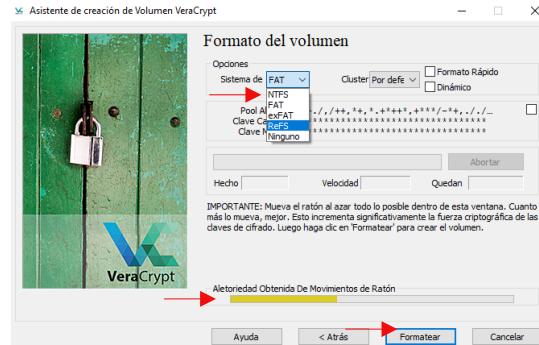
Asistente de creación de Volumen VeraCrypt

Formato del volumen

Opciones

Sistema de FAT

Cluster Por defe

Formato Rápido

Dinámico

NTFS
FAT
exFAT
ReFS
Ninguno

Pool Al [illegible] -./,/++.*,*.+*++*,+***/-*+,./,/..

Clave Ca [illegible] ******************************

Clave M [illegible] ******************************

Abortar

Hecho

Velocidad

Quedan

IMPORTANTE: Mueva el ratón al azar todo lo posible dentro de esta ventana. Cuanto más lo mueva, mejor. Esto incrementa significativamente la fuerza criptográfica de las claves de cifrado. Luego haga clic en 'Formatear' para crear el volumen.

VeraCrypt

Aletoriedad Obtenida De Movimientos de Ratón

Ayuda

< Atrás

Formatear

Cancelar